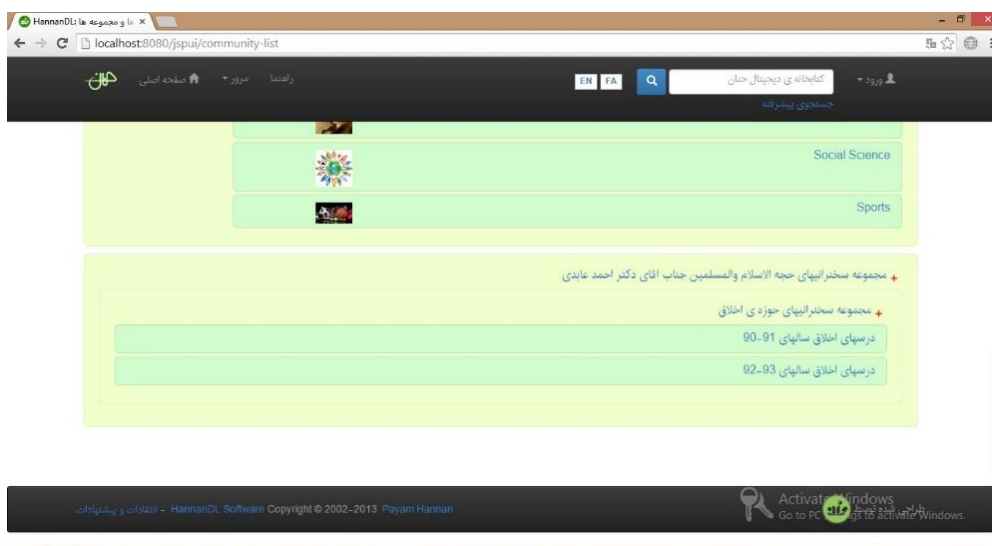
HannanDL: ها و مجموعه ها ×

localhost:8080/jspui/community-list

صفحه اصلی مرور راهنما

EN FA

کتابخانه ی دیجیتال حنان

ورود

جستجوی پیشرفته

Social Science

Sports

+ مجموعه سخنرانیهای حجه الاسلام والمسلمین جناب اقای دکتر احمد عابدی

+ مجموعه سخنرانیهای حوزه ی اخلاق

درسهای اخلاق سالهای 91-90

درسهای اخلاق سالهای 93-92

انتقادات و پیشنهادات - HannanDL Software Copyright © 2002-2013 Payam Hannan

Activate Windows
Go to PC settings to activate Windows.

طراحی شده توسط